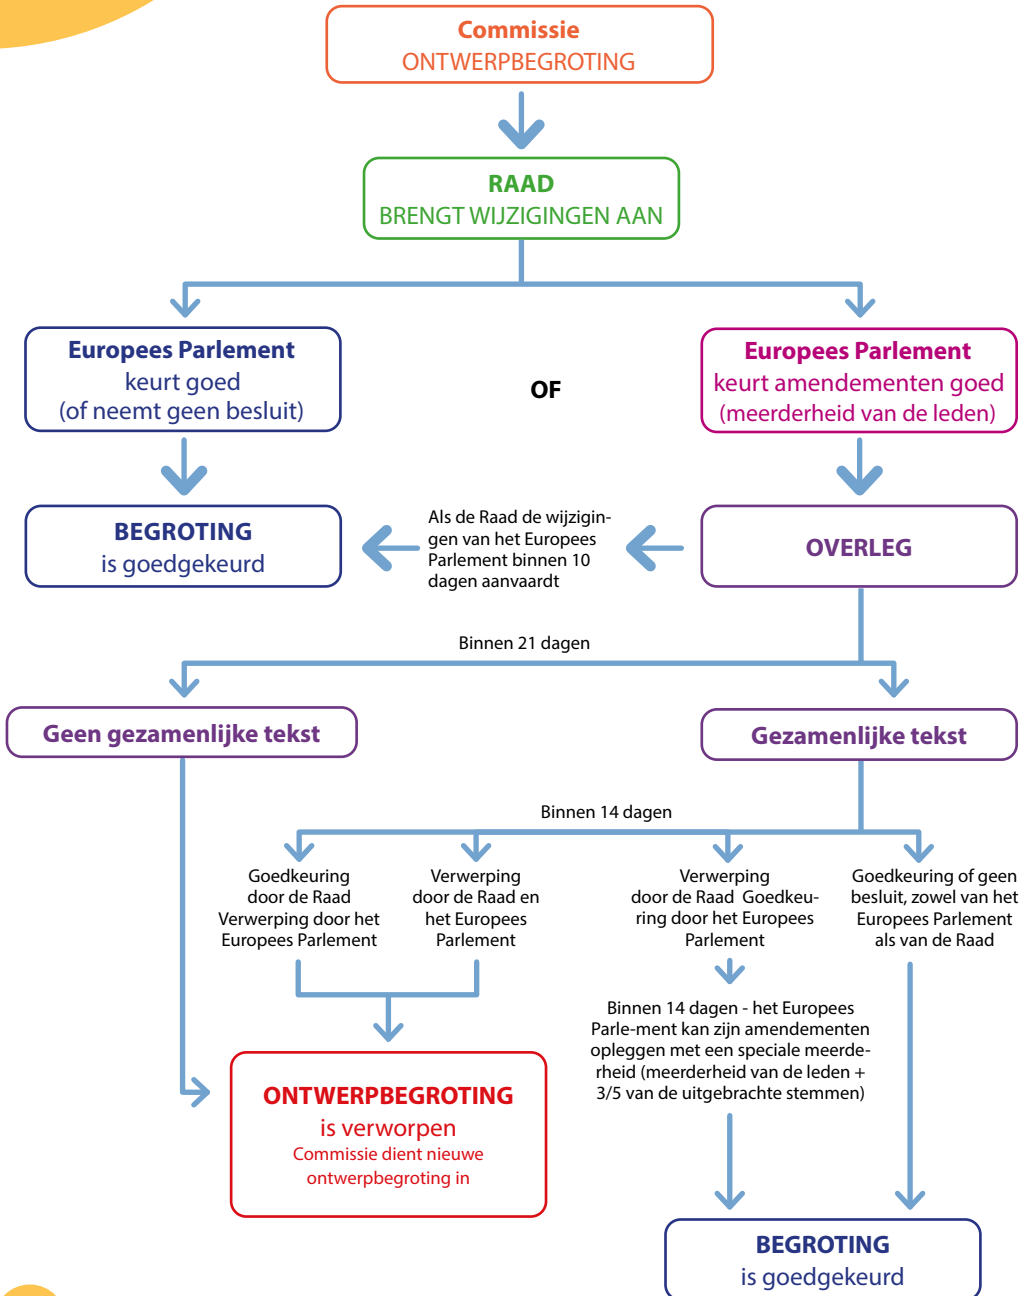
Commissie
ONTWERPBEGROTING

RAAD
BRENGT WIJZIGINGEN AAN

Europees Parlement
keurt goed
(of neemt geen besluit)

OF

Europees Parlement
keurt amendementen goed
(meerderheid van de leden)

BEGROTING
is goedgekeurd

Als de Raad de wijzigingen van het Europees Parlement binnen 10 dagen aanvaardt

OVERLEG

Binnen 21 dagen

Geen gezamenlijke tekst

Gezamenlijke tekst

Binnen 14 dagen

Goedkeuring door de Raad Verwerping door het Europees Parlement

Verwerping door de Raad en het Europees Parlement

Verwerping door de Raad Goedkeuring door het Europees Parlement

Goedkeuring of geen besluit, zowel van het Europees Parlement als van de Raad

Binnen 14 dagen - het Europees Parle-ment kan zijn amendementen opleggen met een speciale meerderheid (meerderheid van de leden + 3/5 van de uitgebrachte stemmen)

ONTWERPBEGROTING
is verworpen
Commissie dient nieuwe ontwerpbegroting in

BEGROTING
is goedgekeurd